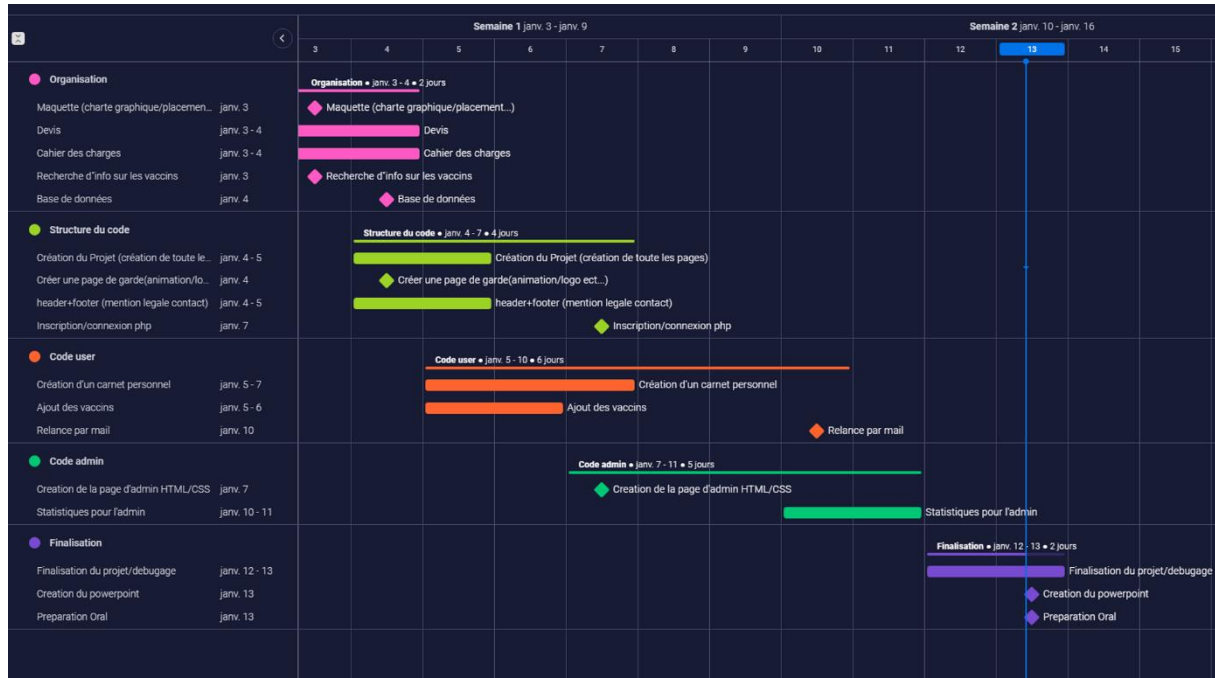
Semaine 1 janv. 3 - janv. 9

Semaine 2 janv. 10 - janv. 16

3 4 5 6 7 8 9 10 11 12 13 14 15

Organisation

Organisation • janv. 3 - 4 • 2 jours

Maquette (charte graphique/placemen... janv. 3
Maquette (charte graphique/placement...)

Devis janv. 3 - 4
Devis

Cahier des charges janv. 3 - 4
Cahier des charges

Recherche d'info sur les vaccins janv. 3
Recherche d'info sur les vaccins

Base de données janv. 4
Base de données

Structure du code

Structure du code • janv. 4 - 7 • 4 jours

Création du Projet (création de toute le... janv. 4 - 5
Création du Projet (création de toute les pages)

Créer une page de garde(animation/lo... janv. 4
Créer une page de garde(animation/logo ect...)

header+footer (mention legale contact) janv. 4 - 5
header+footer (mention legale contact)

Inscription/connexion php janv. 7
Inscription/connexion php

Code user

Code user • janv. 5 - 10 • 6 jours

Création d'un carnet personnel janv. 5 - 7
Création d'un carnet personnel

Ajout des vaccins janv. 5 - 6
Ajout des vaccins

Relance par mail janv. 10
Relance par mail

Code admin

Code admin • janv. 7 - 11 • 5 jours

Creation de la page d'admin HTML/CSS janv. 7
Creation de la page d'admin HTML/CSS

Statistiques pour l'admin janv. 10 - 11
Statistiques pour l'admin

Finalisation

Finalisation • janv. 12 - 13 • 2 jours

Finalisation du projet/debugage janv. 12 - 13
Finalisation du projet/debugage

Creation du powerpoint janv. 13
Creation du powerpoint

Preparation Oral janv. 13
Preparation Oral